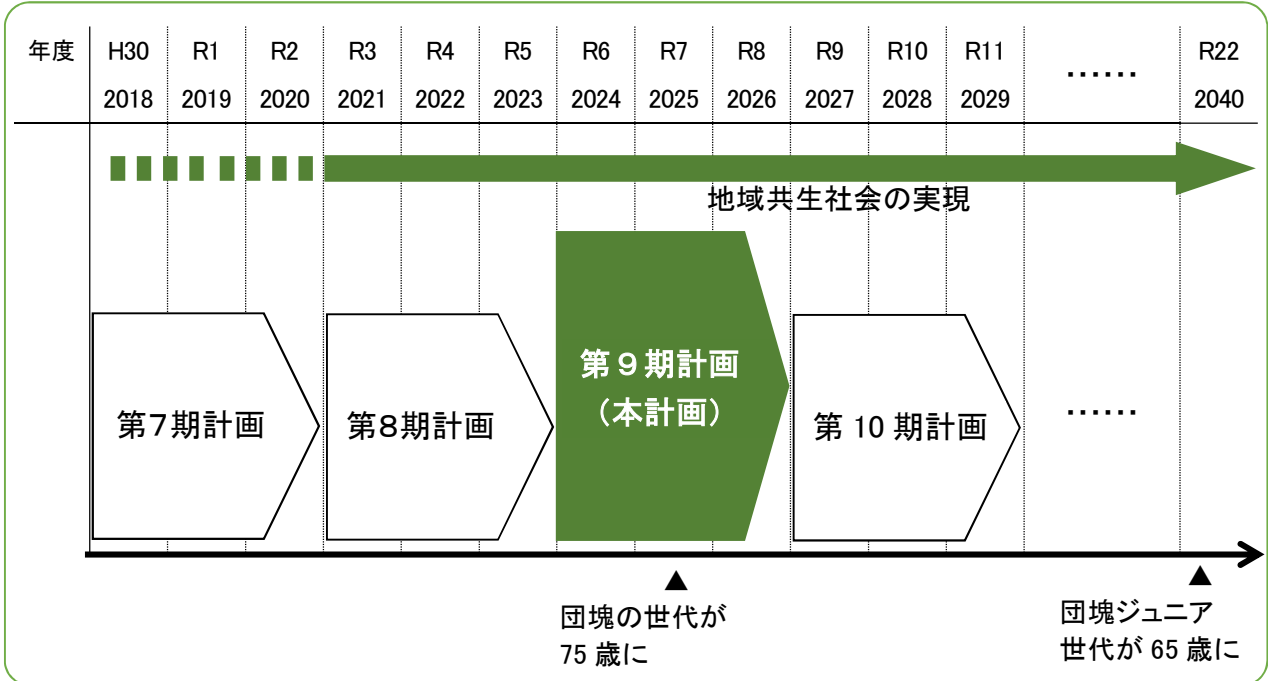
| 年度 | H30 2018 | R1 2019 | R2 2020 | R3 2021 | R4 2022 | R5 2023 | R6 2024 | R7 2025 | R8 2026 | R9 2027 | R10 2028 | R11 2029 | …… | R22 2040 |
|---|---|---|---|---|---|---|---|---|---|---|---|---|---|---|

地域共生社会の実現

第7期計画

第8期計画

第９期計画
（本計画）

第 10 期計画

……

団塊の世代が
75 歳に

団塊ジュニア
世代が 65 歳に